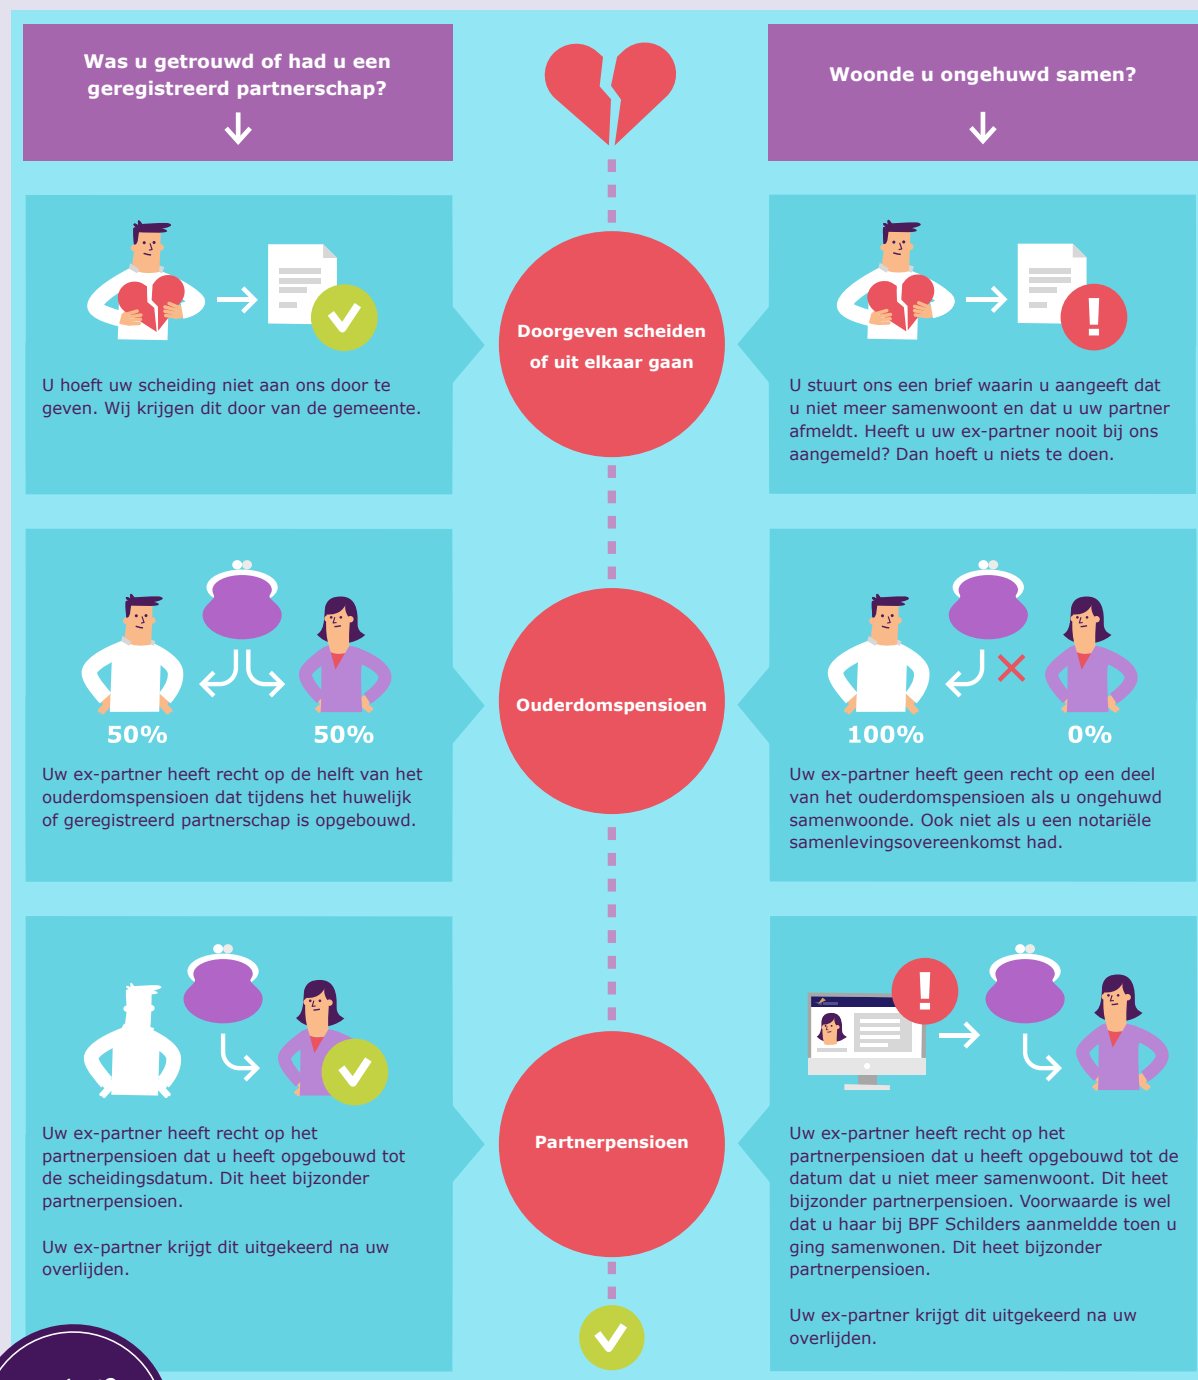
Was u getrouwd of had u een geregistreerd partnerschap?

Woonde u ongehuwd samen?

Doorgeven scheiden of uit elkaar gaan

U hoeft uw scheiding niet aan ons door te geven. Wij krijgen dit door van de gemeente.

U stuurt ons een brief waarin u aangeeft dat u niet meer samenwoont en dat u uw partner afmeldt. Heeft u uw ex-partner nooit bij ons aangemeld? Dan hoeft u niets te doen.

Ouderdomspensioen

50%

50%

Uw ex-partner heeft recht op de helft van het ouderdomspensioen dat tijdens het huwelijk of geregistreerd partnerschap is opgebouwd.

100%

0%

Uw ex-partner heeft geen recht op een deel van het ouderdomspensioen als u ongehuwd samenwoonde. Ook niet als u een notariële samenlevingsovereenkomst had.

Partnerpensioen

Uw ex-partner heeft recht op het partnerpensioen dat u heeft opgebouwd tot de scheidingsdatum. Dit heet bijzonder partnerpensioen.

Uw ex-partner krijgt dit uitgekeerd na uw overlijden.

Uw ex-partner heeft recht op het partnerpensioen dat u heeft opgebouwd tot de datum dat u niet meer samenwoont. Dit heet bijzonder partnerpensioen. Voorwaarde is wel dat u haar bij BPF Schilders aanmeldde toen u ging samenwonen. Dit heet bijzonder partnerpensioen.

Uw ex-partner krijgt dit uitgekeerd na uw overlijden.